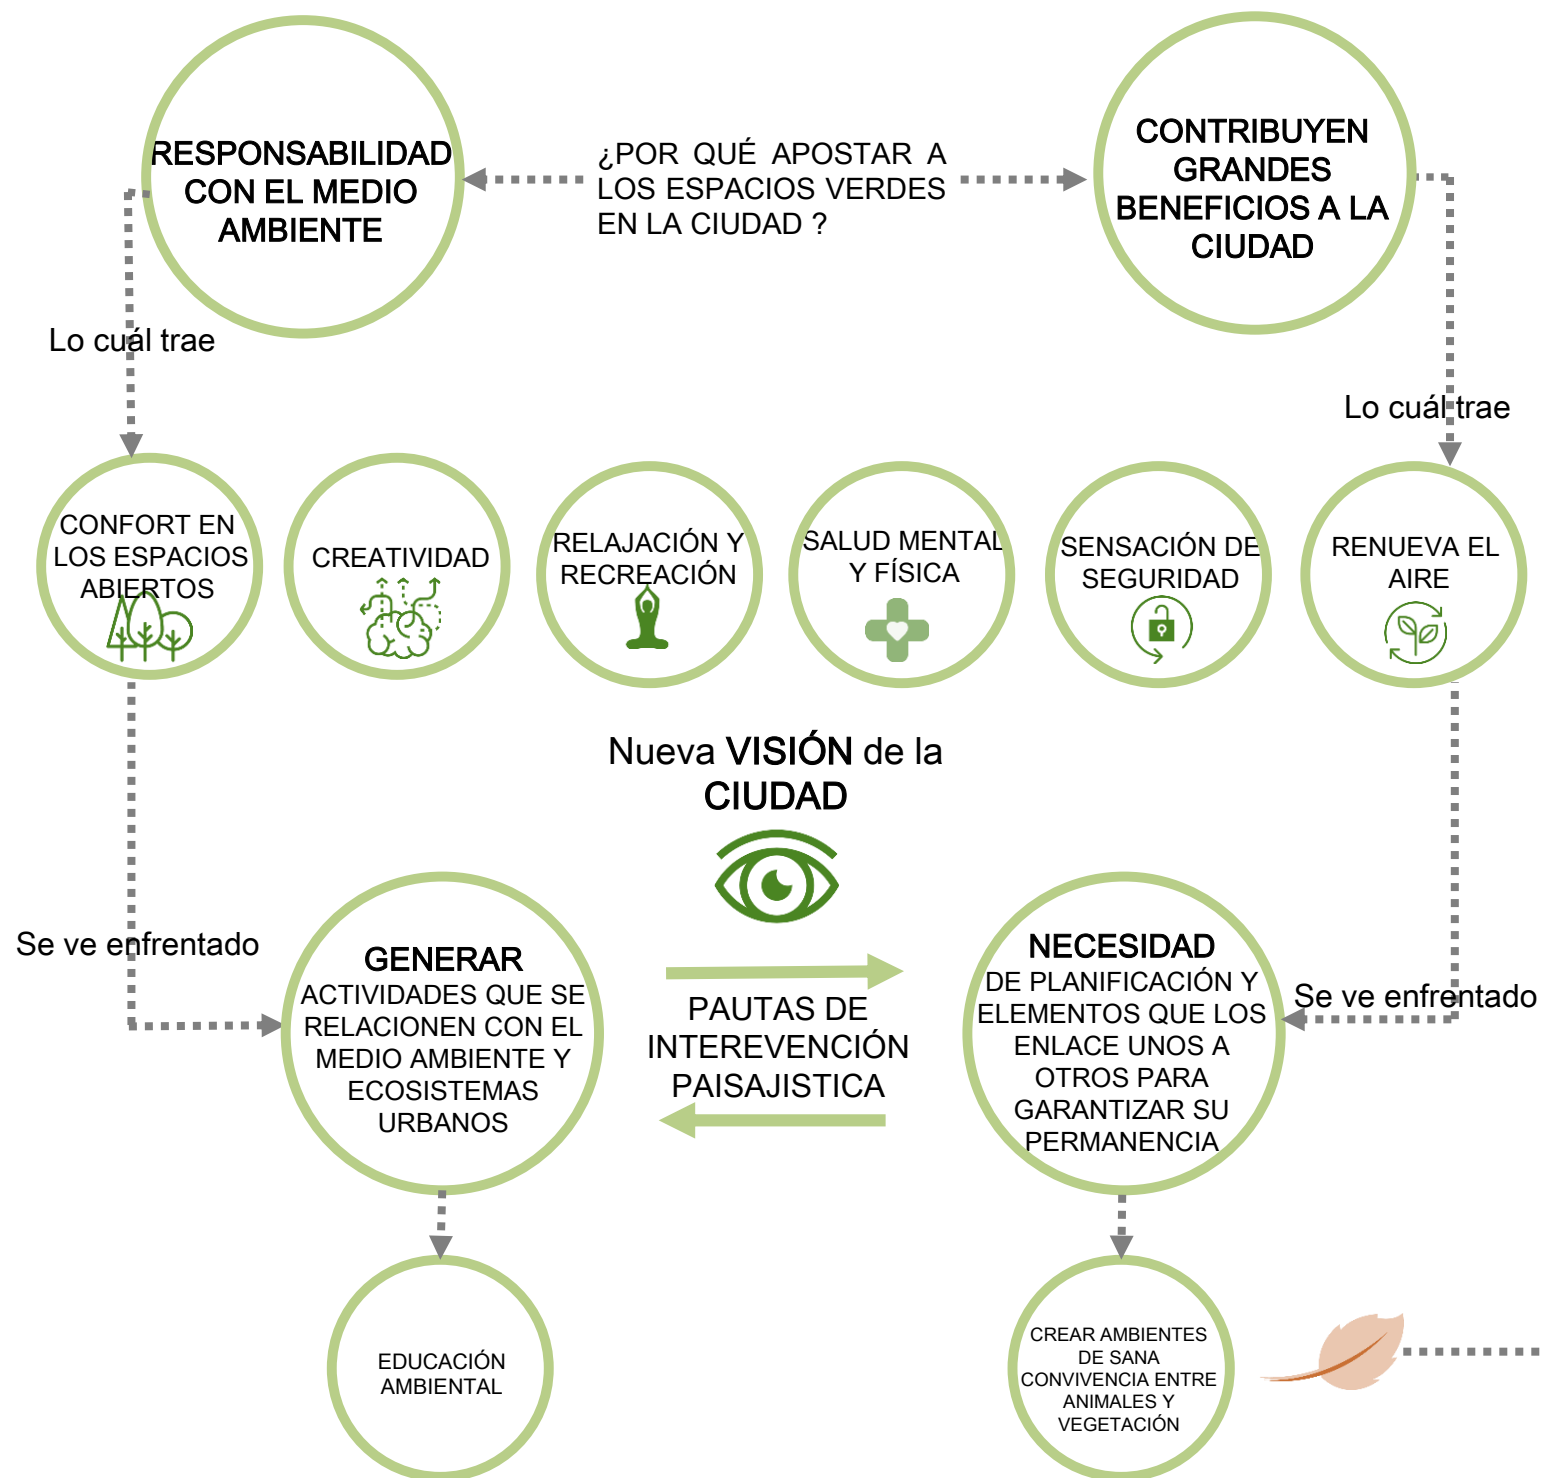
RESPONSABILIDAD CON EL MEDIO AMBIENTE

¿POR QUÉ APOSTAR A LOS ESPACIOS VERDES EN LA CIUDAD ?

CONTRIBUYEN GRANDES BENEFICIOS A LA CIUDAD

Lo cuál trae

Lo cuál trae

CONFORT EN LOS ESPACIOS ABIERTOS

CREATIVIDAD

RELAJACIÓN Y RECREACIÓN

SALUD MENTAL Y FÍSICA

SENSACIÓN DE SEGURIDAD

RENUEVA EL AIRE

Nueva VISIÓN de la CIUDAD

Se ve enfrentado

GENERAR ACTIVIDADES QUE SE RELACIONEN CON EL MEDIO AMBIENTE Y ECOSISTEMAS URBANOS

PAUTAS DE INTEREVENCIÓN PAISAJISTICA

NECESIDAD DE PLANIFICACIÓN Y ELEMENTOS QUE LOS ENLACE UNOS A OTROS PARA GARANTIZAR SU PERMANENCIA

Se ve enfrentado

EDUCACIÓN AMBIENTAL

CREAR AMBIENTES DE SANA CONVIVENCIA ENTRE ANIMALES Y VEGETACIÓN